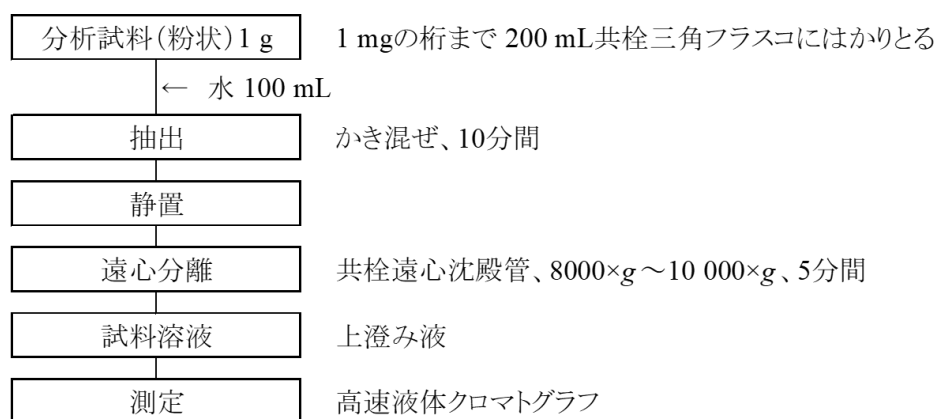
分析試料(粉状)1 g

1 mgの桁まで 200 mL共栓三角フラスコにはかりとる

← 水 100 mL

抽出

かき混ぜ、10分間

静置

遠心分離

共栓遠心沈殿管、8000×$g$～10 000×$g$、5分間

試料溶液

上澄み液

測定

高速液体クロマトグラフ